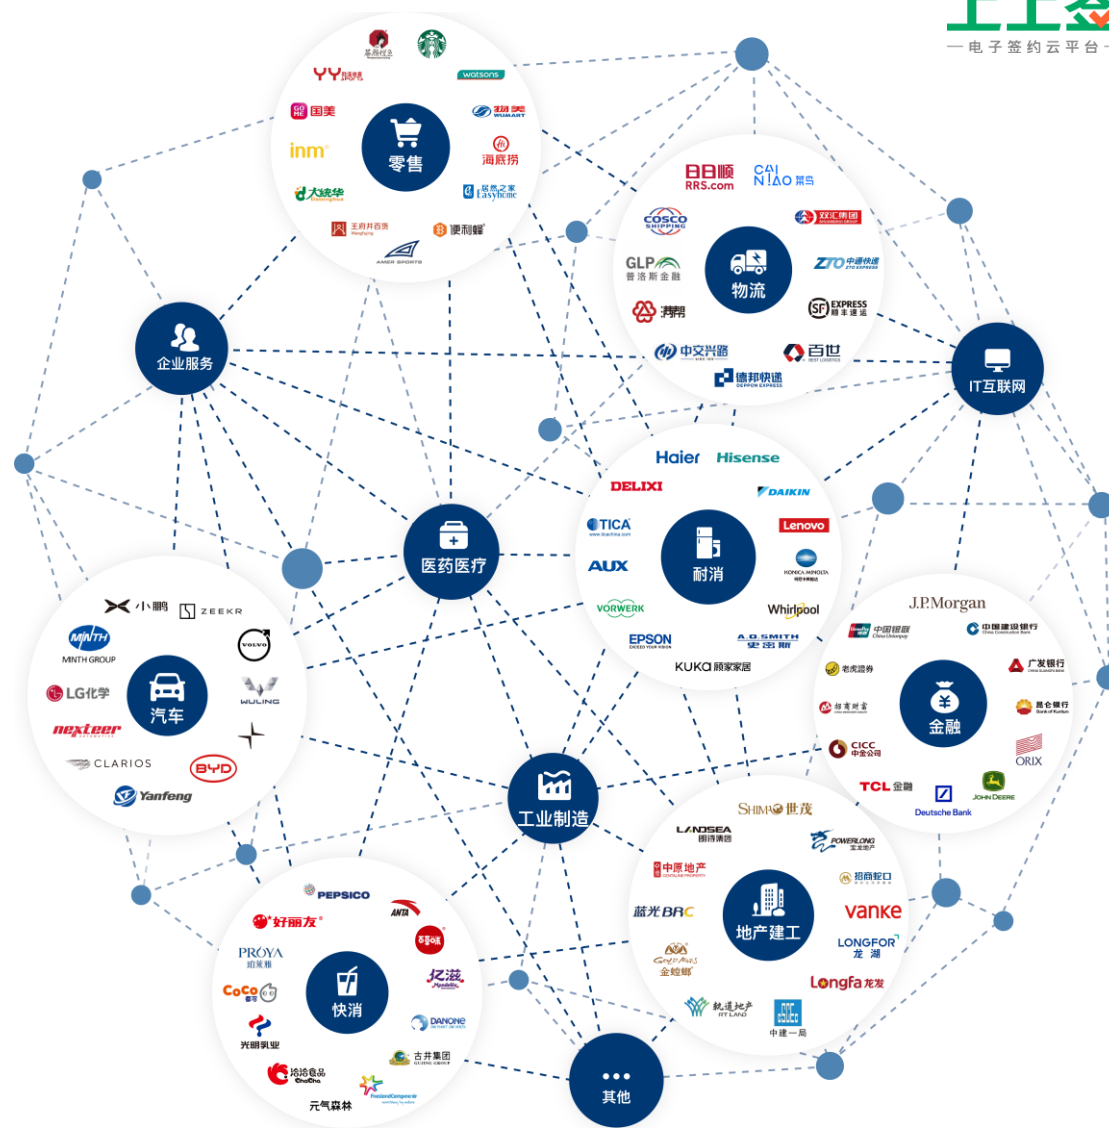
一电子签约云平台一

零售
YY 国美 inm 大参林 王府井百货 AMER SPORTS watsons 物美 海底捞 居然之家 便利蜂

物流
日日顺 RRS.com CAINIAO 菜鸟 COSCO SHIPPING 双汇集团 GLP 普洛斯金融 ZTO 中通快递 物流 SF EXPRESS 顺丰速运 中交兴路 百世 德邦快递

企业服务

IT互联网

医药医疗

耐消
Haier Hisense DELIXI DAIKIN TICA Lenovo AUX KONICA MINOLTA VORWERK Whirlpool EPSON A.O.SMITH 史密斯 KUKA顾家家居

汽车
小鹏 ZEEKR MINTH MINTH GROUP VOLVO LG化学 WULING nexteer CLARIOS BYD Yanfeng

金融
J.P.Morgan 中国银联 中国建设银行 广发银行 老虎证券 招商财富 昆仑银行 CICC 中金公司 ORIX TCL金融 Deutsche Bank JOHN DEERE

工业制造

地产建工
SHIMAO 世茂 LANDSEA 朗诗集团 POWERLONG 宝龙地产 中原地产 招商蛇口 蓝光BRC vanke 金螳螂 LONGFOR 龙湖 Longfa龙发 轨道地产 中建一局

快消
PEPSICO 好丽友 ANTA PROYA 珀莱雅 亿滋 CoCo 光明乳业 DANONE 古井集团 洽洽食品 元气森林 FrieslandCampina

其他